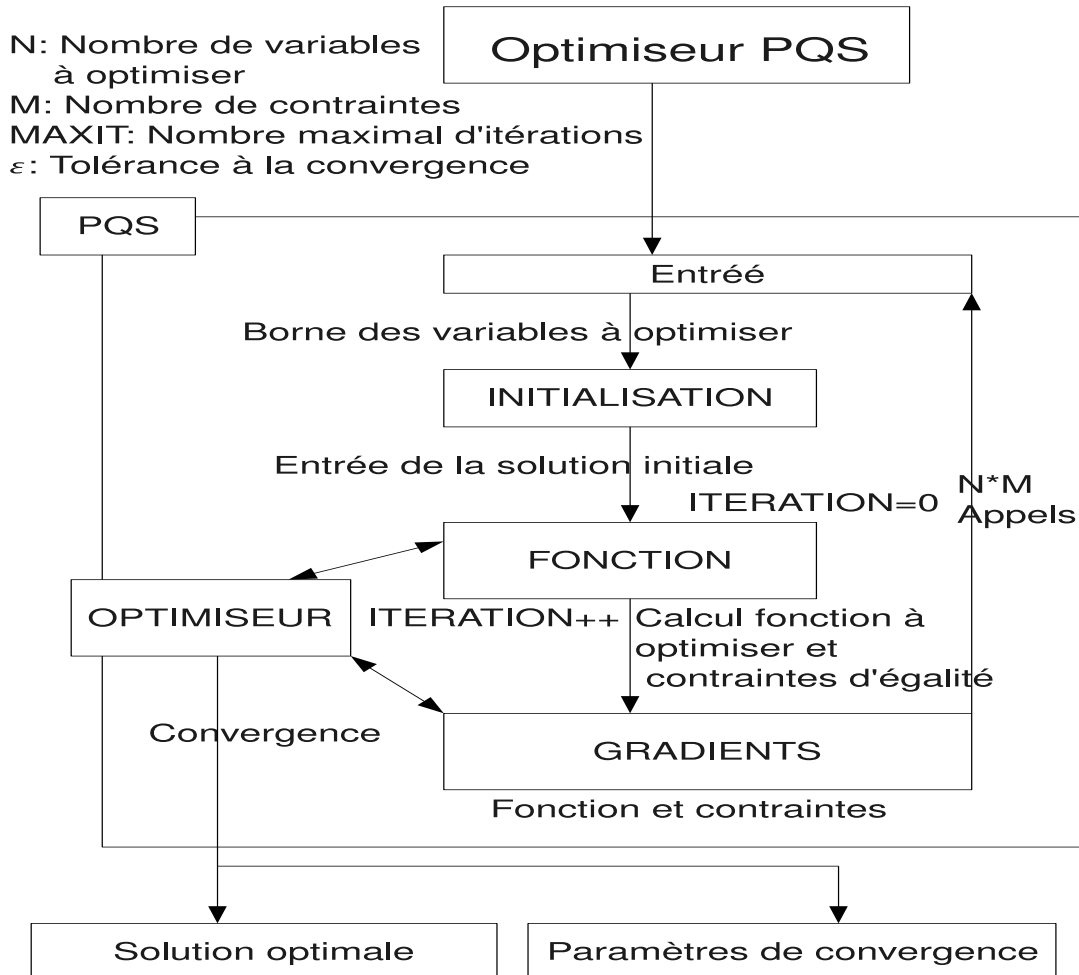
N: Nombre de variables à optimiser
M: Nombre de contraintes
MAXIT: Nombre maximal d'itérations
$\varepsilon$: Tolérance à la convergence

Optimiseur PQS

PQS

Entréé

Borne des variables à optimiser

INITIALISATION

Entrée de la solution initiale

ITERATION=0

N*M
Appels

FONCTION

OPTIMISEUR

ITERATION++

Calcul fonction à optimiser et contraintes d'égalité

Convergence

GRADIENTS

Fonction et contraintes

Solution optimale

Paramètres de convergence